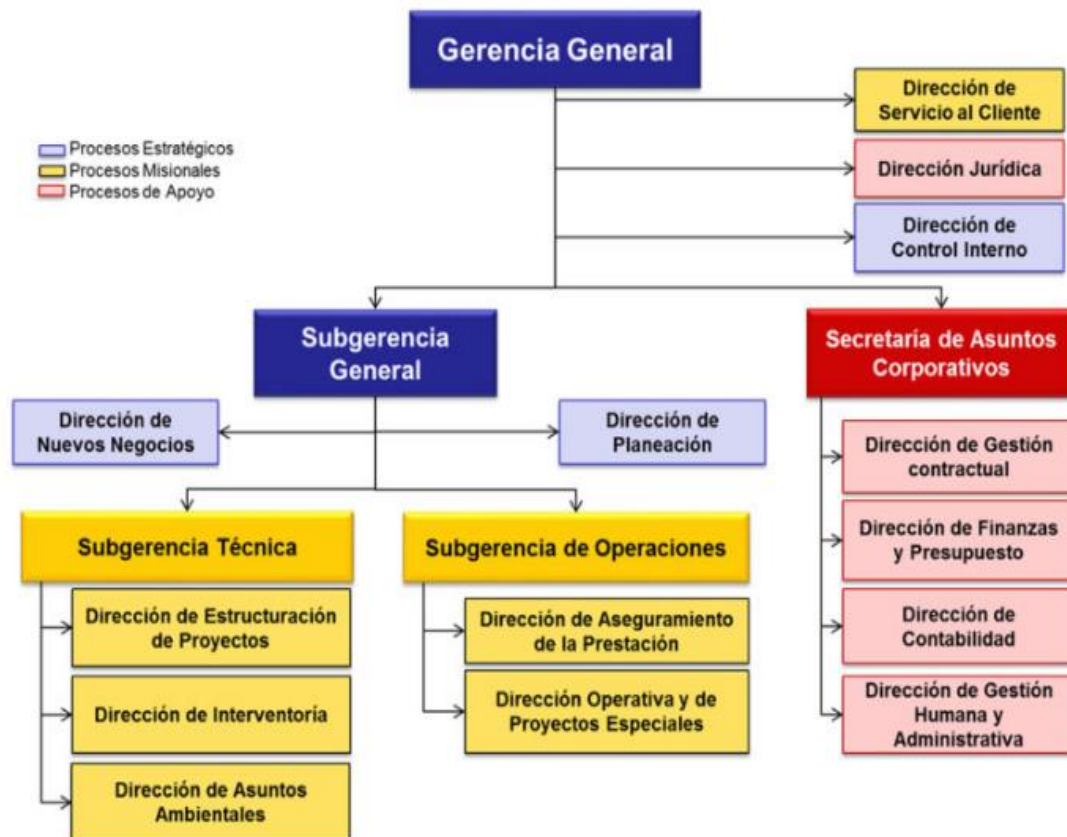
Gerencia General

Procesos Estratégicos
Procesos Misionales
Procesos de Apoyo

Dirección de Servicio al Cliente

Dirección Jurídica

Dirección de Control Interno

Subgerencia General

Secretaría de Asuntos Corporativos

Dirección de Nuevos Negocios

Dirección de Planeación

Dirección de Gestión contractual

Dirección de Finanzas y Presupuesto

Dirección de Contabilidad

Dirección de Gestión Humana y Administrativa

Subgerencia Técnica

Dirección de Estructuración de Proyectos

Dirección de Interventoría

Dirección de Asuntos Ambientales

Subgerencia de Operaciones

Dirección de Aseguramiento de la Prestación

Dirección Operativa y de Proyectos Especiales